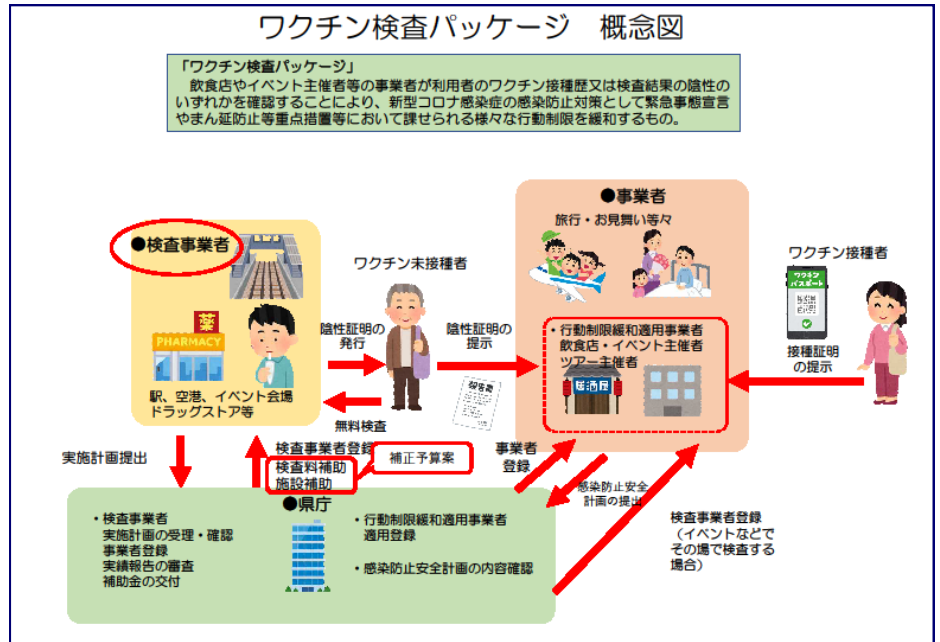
ワクチン検査パッケージ　概念図

「ワクチン検査パッケージ」
飲食店やイベント主催者等の事業者が利用者のワクチン接種歴又は検査結果の陰性のいずれかを確認することにより、新型コロナ感染症の感染防止対策として緊急事態宣言やまん延防止等重点措置等において課せられる様々な行動制限を緩和するもの。

●検査事業者
PHARMACY
薬
駅、空港、イベント会場
ドラッグストア等

ワクチン未接種者
陰性証明の発行
無料検査
陰性証明の提示

●事業者
旅行・お見舞い等々
・行動制限緩和適用事業者
飲食店・イベント主催者
ツアー主催者
居酒屋

ワクチン接種者
ワクチンパスポート
接種証明の提示

実施計画提出
検査事業者登録
検査料補助
施設補助
補正予算案
事業者登録
感染防止安全計画の提出

●県庁
・検査事業者
実施計画の受理・確認
事業者登録
実績報告の審査
補助金の交付
・行動制限緩和適用事業者
適用登録
・感染防止安全計画の内容確認

検査事業者登録
（イベントなどでその場で検査する場合）